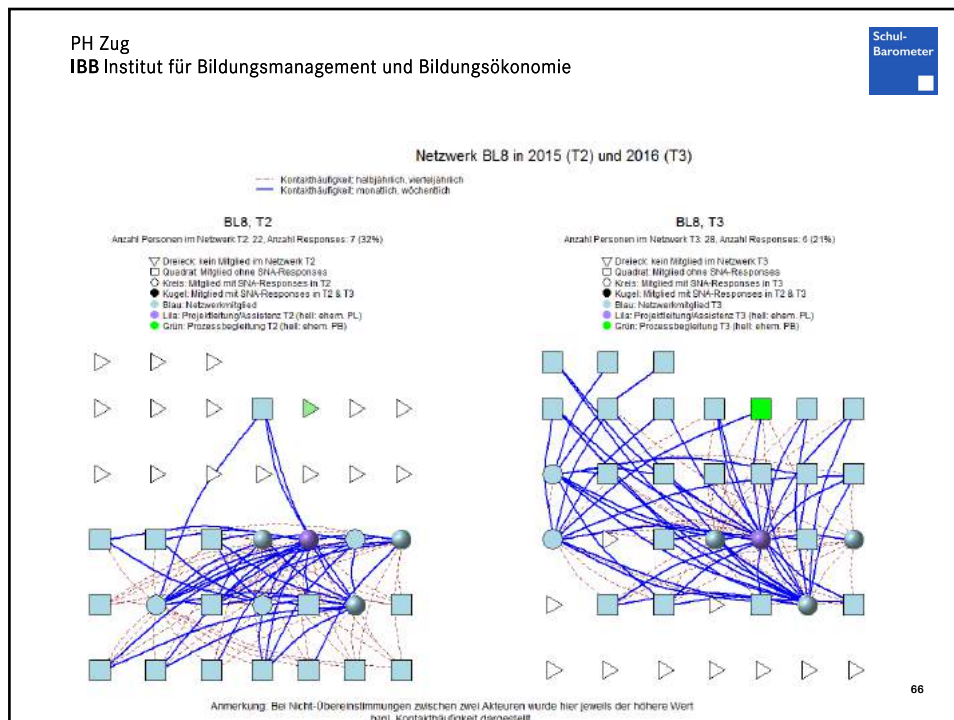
PH Zug
IBB Institut für Bildungsmanagement und Bildungsökonomie

Schul-
Barometer

Netzwerk BL8 in 2015 (T2) und 2016 (T3)

Kontakthäufigkeit: halbjährlich, vierteljährlich
Kontakthäufigkeit: monatlich, wöchentlich

BL8, T2

Anzahl Personen im Netzwerk T2: 22, Anzahl Responses: 7 (32%)

Dreieck: kein Mitglied im Netzwerk T2
Quadrat: Mitglied ohne SNA-Responses
Kreis: Mitglied mit SNA-Responses in T2
Kugel: Mitglied mit SNA-Responses in T2 & T3
Blau: Netzwerkmitglied
Lila: Projektleitung/Assistenz T2 (hell: ehem. PL)
Grün: Prozessbegleitung T2 (hell: ehem. PB)

BL8, T3

Anzahl Personen im Netzwerk T3: 28, Anzahl Responses: 6 (21%)

Dreieck: kein Mitglied im Netzwerk T3
Quadrat: Mitglied ohne SNA-Responses
Kreis: Mitglied mit SNA-Responses in T3
Kugel: Mitglied mit SNA-Responses in T2 & T3
Blau: Netzwerkmitglied T3
Lila: Projektleitung/Assistenz T3 (hell: ehem. PL)
Grün: Prozessbegleitung T3 (hell: ehem. PB)

66

Anmerkung: Bei Nicht-Übereinstimmungen zwischen zwei Akteuren wurde hier jeweils der höhere Wert bzgl. Kontakthäufigkeit dargestellt.